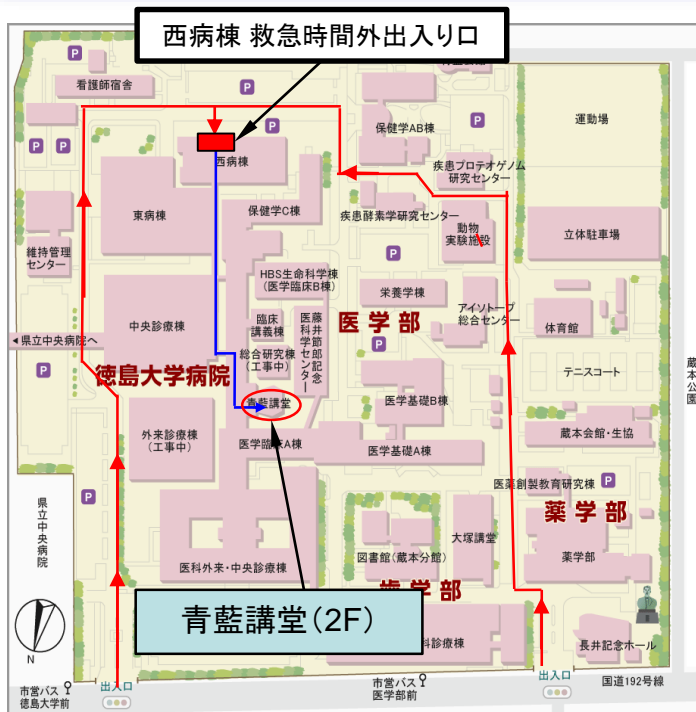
西病棟 救急時間外出入り口

看護師宿舎
西病棟
東病棟
維持管理センター
中央診療棟
◀県立中央病院へ
徳島大学病院
外来診療棟（工事中）
県立中央病院
歯科外来・中央診療棟
保健学C棟
HBS生命科学棟（医学臨床B棟）
臨床講義棟
総合研究棟（工事中）
藤井節郎記念医科学センター
青藍講堂
医学臨床A棟
保健学AB棟
疾患プロテオゲノム研究センター
疾患酵素学研究センター
動物実験施設
栄養学棟
医学部
アイソトープ総合センター
医学基礎B棟
医学基礎A棟
図書館（蔵本分館）
大塚講堂
歯学部
歯科診療棟
運動場
立体駐車場
体育館
テニスコート
蔵本会館・生協
医薬創製教育研究棟
薬学部
薬学部
長井記念ホール
蔵本公園
青藍講堂（2F）
N
市営バス 徳島大学前
出入口
市営バス 医学部前
出入口
国道192号線
P